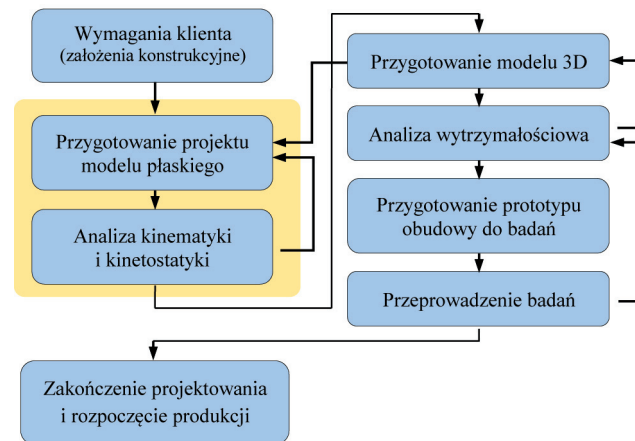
Wymagania klienta
(założenia konstrukcyjne)

Przygotowanie projektu
modelu płaskiego

Analiza kinematyki
i kinetostatyki

Przygotowanie modelu 3D

Analiza wytrzymałościowa

Przygotowanie prototypu
obudowy do badań

Przeprowadzenie badań

Zakończenie projektowania
i rozpoczęcie produkcji